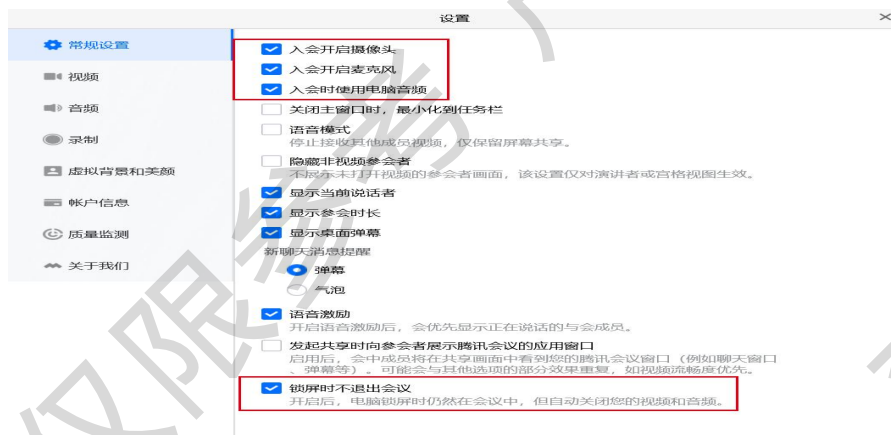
设置

常规设置
视频
音频
录制
虚拟背景和美颜
帐户信息
质量监测
关于我们

入会开启摄像头
入会开启麦克风
入会时使用电脑音频
关闭主窗口时，最小化到任务栏
语音模式
停止接收其他成员视频，仅保留屏幕共享。
隐藏非视频参会者
不展示未打开视频的参会者画面，该设置仅对演讲者或宫格视图生效。
显示当前说话者
显示参会时长
显示桌面弹幕
新聊天消息提醒
弹幕
气泡
语音激励
开启语音激励后，会优先显示正在说话的与会成员。
发起共享时向参会者展示腾讯会议的应用窗口
启用后，会中成员将在共享画面中看到您的腾讯会议窗口（例如聊天窗口、弹幕等）。可能会与其他选项的部分效果重复，如视频流畅度优先。
锁屏时不退出会议
开启后，电脑锁屏时仍然在会议中，但自动关闭您的视频和音频。

仅限参考